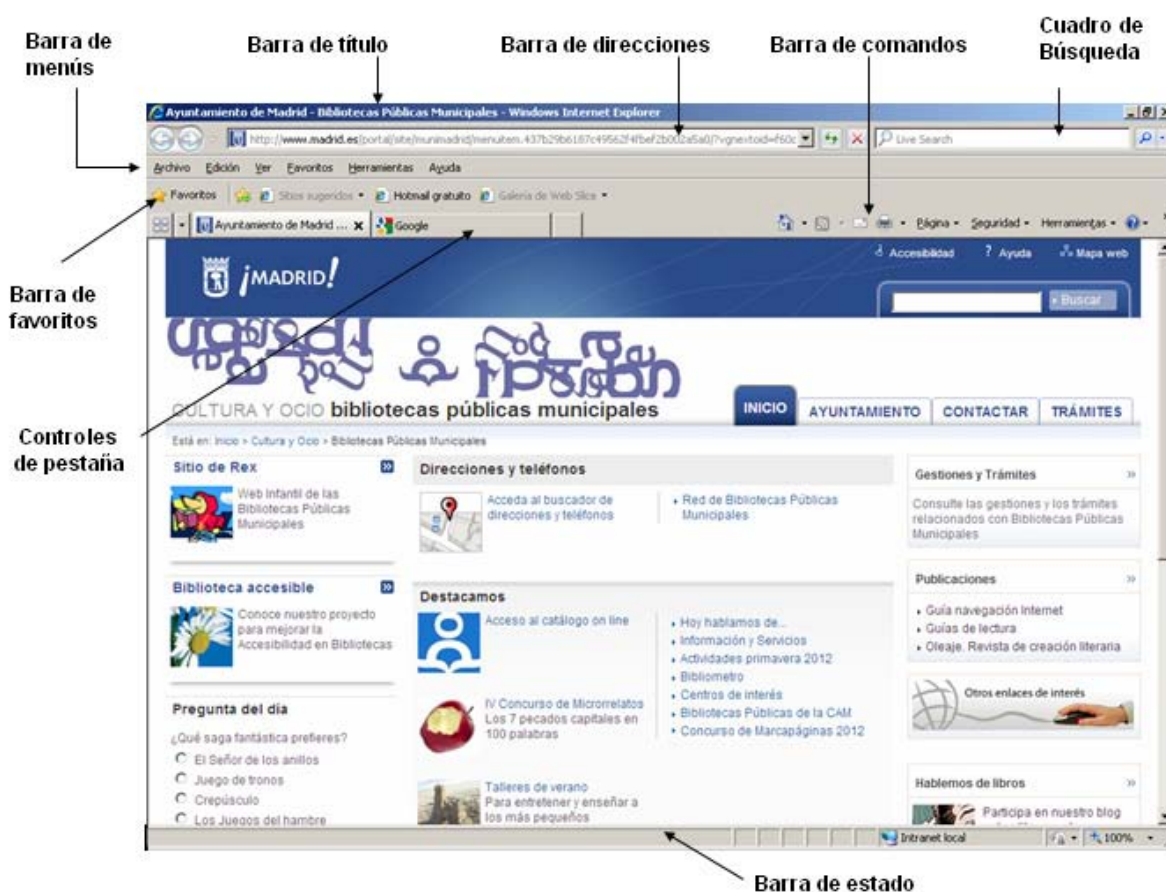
Barra de menús

Barra de título

Barra de direcciones

Barra de comandos

Cuadro de Búsqueda

Ayuntamiento de Madrid - Bibliotecas Públicas Municipales - Windows Internet Explorer

http://www.madrid.es/portal/site/munimadrid/menuitem.437b29b6187c49562f4fbef2b002a5a0/?vgnextoid=f60c

Live Search

Archivo Edición Ver Favoritos Herramientas Ayuda

Favoritos Sitios sugeridos Hotmail gratuito Galería de Web Slice

Ayuntamiento de Madrid ... Google

Página Seguridad Herramientas

Barra de favoritos

Accesibilidad ? Ayuda Mapa web

¡MADRID!

Buscar

CULTURA Y OCIO bibliotecas públicas municipales

INICIO AYUNTAMIENTO CONTACTAR TRÁMITES

Controles de pestaña

Está en: Inicio > Cultura y Ocio > Bibliotecas Públicas Municipales

Sitio de Rex

Web Infantil de las Bibliotecas Públicas Municipales

Biblioteca accesible

Conoce nuestro proyecto para mejorar la Accesibilidad en Bibliotecas

Pregunta del día

¿Qué saga fantástica prefieres?

El Señor de los anillos

Juego de tronos

Crepúsculo

Los Juegos del hambre

Direcciones y teléfonos

Acceda al buscador de direcciones y teléfonos

Red de Bibliotecas Públicas Municipales

Destacamos

Acceso al catálogo on line

Hoy hablamos de...

Información y Servicios

Actividades primavera 2012

Bibliometro

Centros de interés

Bibliotecas Públicas de la CAM

Concurso de Marcapáginas 2012

IV Concurso de Microrrelatos Los 7 pecados capitales en 100 palabras

Talleres de verano Para entretener y enseñar a los más pequeños

Gestiones y Trámites

Consulte las gestiones y los trámites relacionados con Bibliotecas Públicas Municipales

Publicaciones

Guía navegación Internet

Guías de lectura

Oleaje. Revista de creación literaria

Otros enlaces de interés

Hablemos de libros

Participa en nuestro blog

Intranet local 100%

Barra de estado